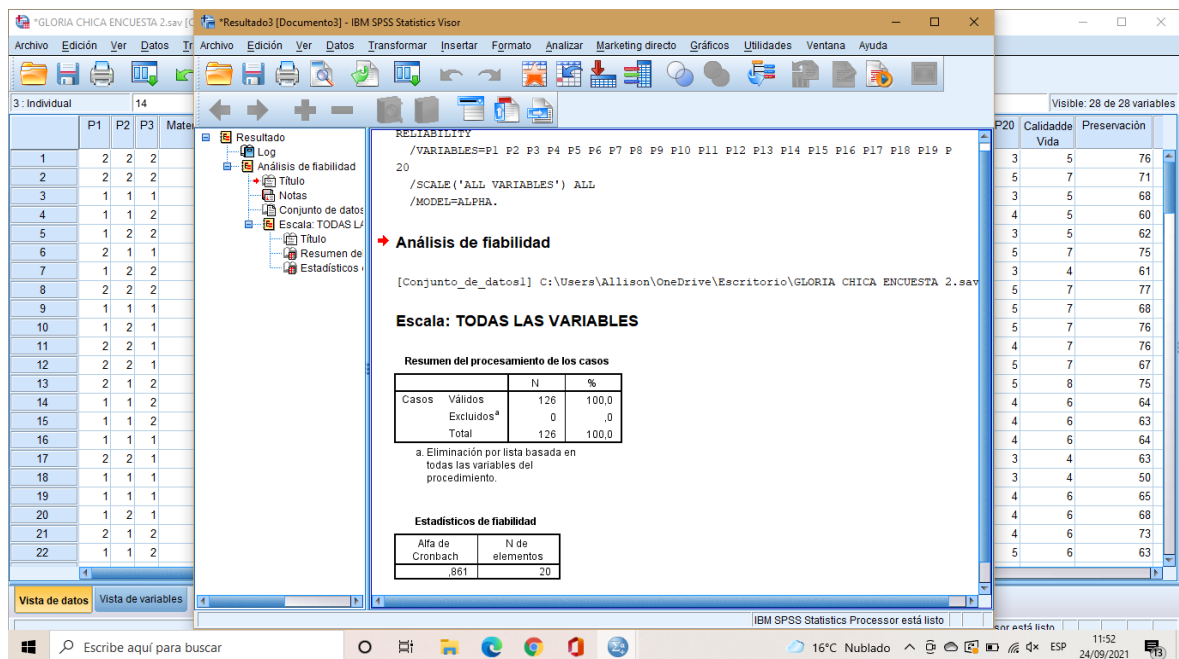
*GLORIA CHICA ENCUESTA 2.sav [C

*Resultado3 [Documento3] - IBM SPSS Statistics Visor

Archivo Edición Ver Datos Tr

Archivo Edición Ver Datos Transformar Insertar Formato Analizar Marketing directo Gráficos Utilidades Ventana Ayuda

3 : Individual 14

Visible: 28 de 28 variables

Resultado
Log
Análisis de fiabilidad
Título
Notas
Conjunto de datos
Escala: TODAS LA
Título
Resumen de
Estadísticos

RELIABILITY
/VARIABLES=P1 P2 P3 P4 P5 P6 P7 P8 P9 P10 P11 P12 P13 P14 P15 P16 P17 P18 P19 P20
/SCALE('ALL VARIABLES') ALL
/MODEL=ALPHA.

Análisis de fiabilidad

[Conjunto_de_datos1] C:\Users\Allison\OneDrive\Escritorio\GLORIA CHICA ENCUESTA 2.sav

Escala: TODAS LAS VARIABLES

Resumen del procesamiento de los casos

| | | N | % |
|---|---|---|---|
| Casos | Válidos | 126 | 100,0 |
| | Excluidos$^a$ | 0 | ,0 |
| | Total | 126 | 100,0 |

a. Eliminación por lista basada en todas las variables del procedimiento.

Estadísticos de fiabilidad

| Alfa de Cronbach | N de elementos |
|---|---|
| ,861 | 20 |

| | P1 | P2 | P3 | Mate |
|---|---|---|---|---|
| 1 | 2 | 2 | 2 | |
| 2 | 2 | 2 | 2 | |
| 3 | 1 | 1 | 1 | |
| 4 | 1 | 1 | 2 | |
| 5 | 1 | 2 | 2 | |
| 6 | 2 | 1 | 1 | |
| 7 | 1 | 2 | 2 | |
| 8 | 2 | 2 | 2 | |
| 9 | 1 | 1 | 1 | |
| 10 | 1 | 2 | 1 | |
| 11 | 2 | 2 | 1 | |
| 12 | 2 | 2 | 1 | |
| 13 | 2 | 1 | 2 | |
| 14 | 1 | 1 | 2 | |
| 15 | 1 | 1 | 2 | |
| 16 | 1 | 1 | 1 | |
| 17 | 2 | 2 | 1 | |
| 18 | 1 | 1 | 1 | |
| 19 | 1 | 1 | 1 | |
| 20 | 1 | 2 | 1 | |
| 21 | 2 | 1 | 2 | |
| 22 | 1 | 1 | 2 | |

| P20 | Calidadde Vida | Preservación |
|---|---|---|
| 3 | 5 | 76 |
| 5 | 7 | 71 |
| 3 | 5 | 68 |
| 4 | 5 | 60 |
| 3 | 5 | 62 |
| 5 | 7 | 75 |
| 3 | 4 | 61 |
| 5 | 7 | 77 |
| 5 | 7 | 68 |
| 5 | 7 | 76 |
| 4 | 7 | 76 |
| 5 | 7 | 67 |
| 5 | 8 | 75 |
| 4 | 6 | 64 |
| 4 | 6 | 63 |
| 4 | 6 | 64 |
| 3 | 4 | 63 |
| 3 | 4 | 50 |
| 4 | 6 | 65 |
| 4 | 6 | 68 |
| 4 | 6 | 73 |
| 5 | 6 | 63 |

Vista de datos Vista de variables

IBM SPSS Statistics Processor está listo

sor está listo

Escribe aquí para buscar

16°C Nublado ESP 11:52 24/09/2021 13